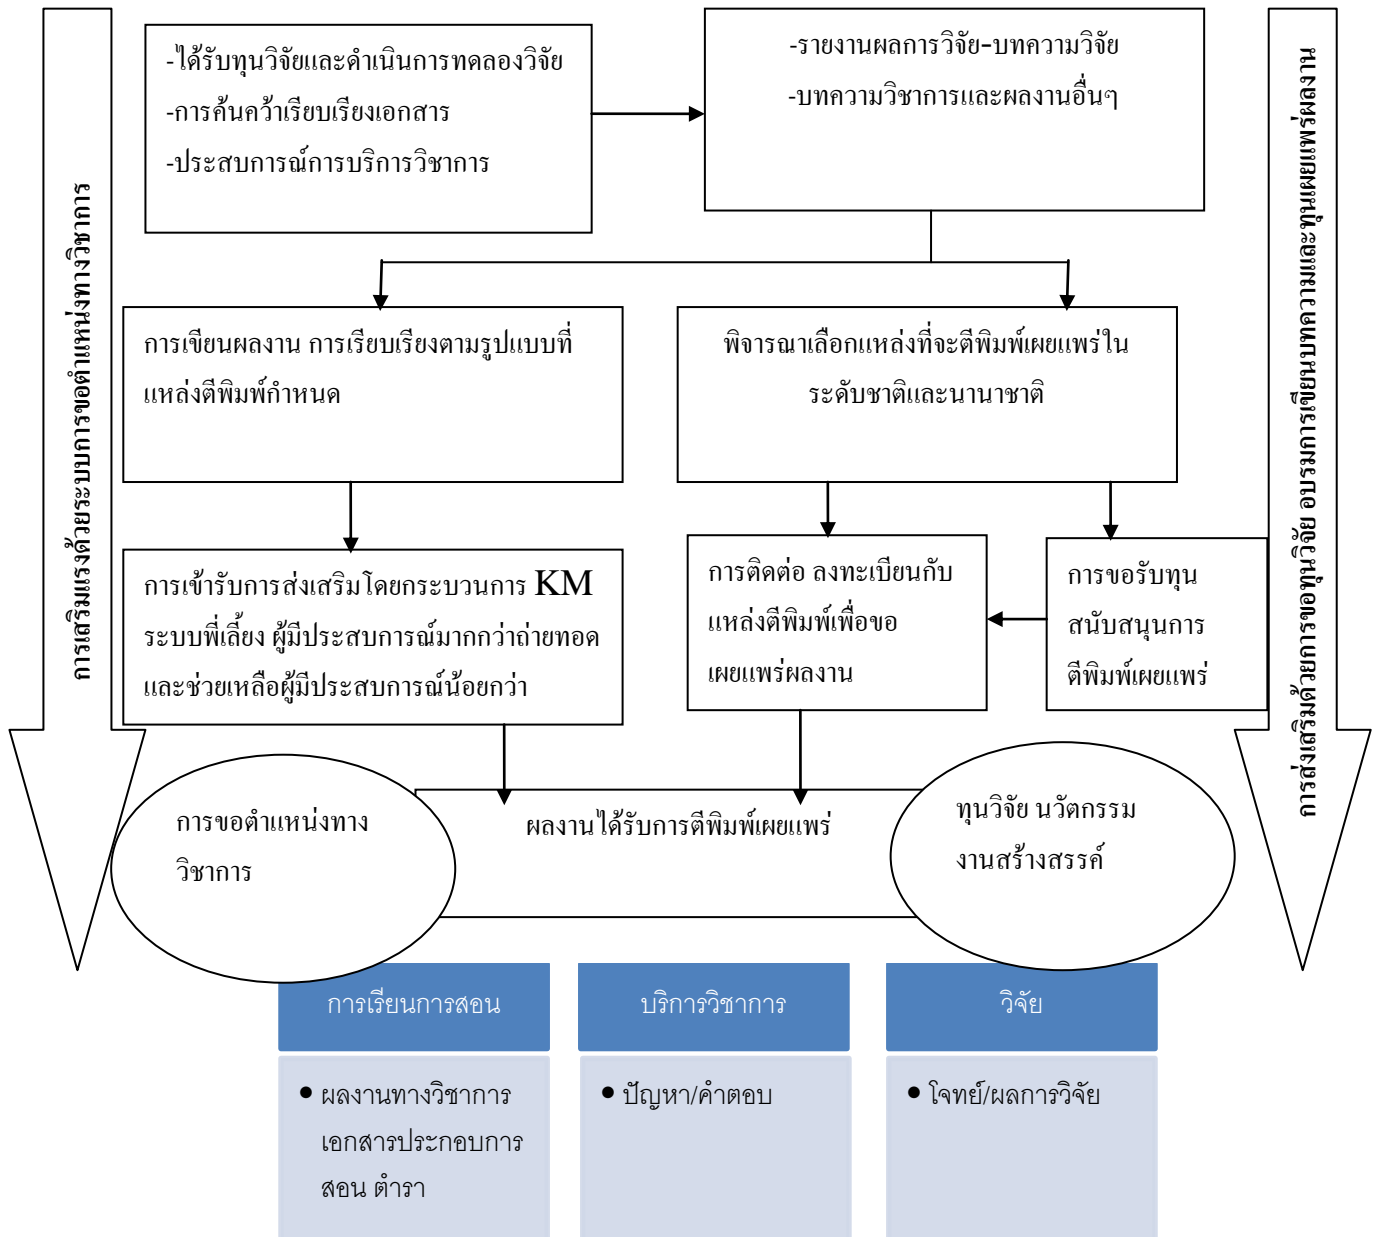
การเสริมแรงด้วยระบบการขอตำแหน่งทางวิชาการ

-ได้รับทุนวิจัยและดำเนินการทดลองวิจัย
-การค้นคว้าเรียบเรียงเอกสาร
-ประสบการณ์การบริการวิชาการ

-รายงานผลการวิจัย-บทความวิจัย
-บทความวิชาการและผลงานอื่นๆ

การส่งเสริมด้วยการขอทุนวิจัย อบรมการเขียนบทความและทุนเผยแพร่ผลงาน

การเขียนผลงาน การเรียบเรียงตามรูปแบบที่แหล่งตีพิมพ์กำหนด

พิจารณาเลือกแหล่งที่จะตีพิมพ์เผยแพร่ในระดับชาติและนานาชาติ

การเข้ารับการส่งเสริมโดยกระบวนการ KM ระบบพี่เลี้ยง ผู้มีประสบการณ์มากกว่าถ่ายทอดและช่วยเหลือผู้มีประสบการณ์น้อยกว่า

การติดต่อ ลงทะเบียนกับแหล่งตีพิมพ์เพื่อขอเผยแพร่ผลงาน

การขอรับทุนสนับสนุนการตีพิมพ์เผยแพร่

การขอตำแหน่งทางวิชาการ

ผลงานได้รับการตีพิมพ์เผยแพร่

ทุนวิจัย นวัตกรรม งานสร้างสรรค์

| การเรียนการสอน | บริการวิชาการ | วิจัย |
|---|---|---|
| • ผลงานทางวิชาการ เอกสารประกอบการสอน ตำรา | • ปัญหา/คำตอบ | • โจทย์/ผลการวิจัย |